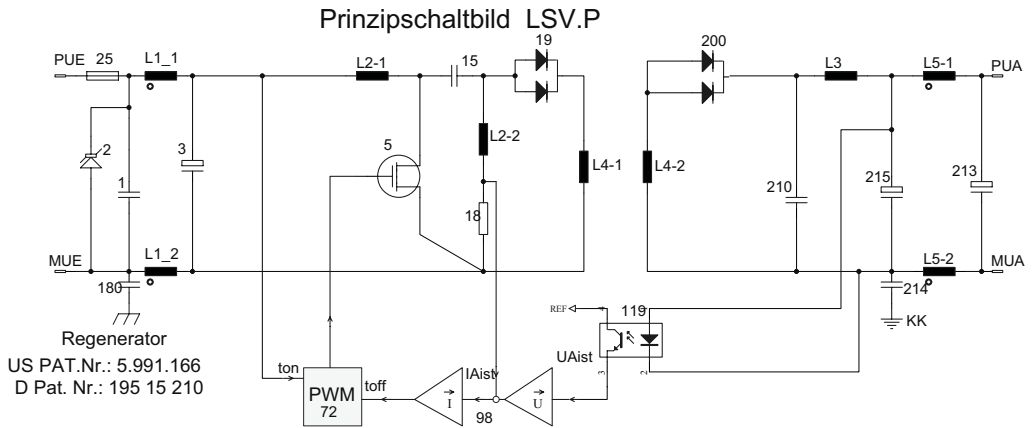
Prinzipschaltbild LSV.P

PUE 25 L1_1 L2-1 15 19 200 L3 L5-1 PUA

2 3 5 L2-2 L4-1 L4-2 210 215 213

1 18

MUE L1_2 L5-2 MUA

180 119 214

REF

KK

Regenerator

US PAT.Nr.: 5.991.166
D Pat. Nr.: 195 15 210

ton PWM 72 toff IAist I 98 U UAist 3 2